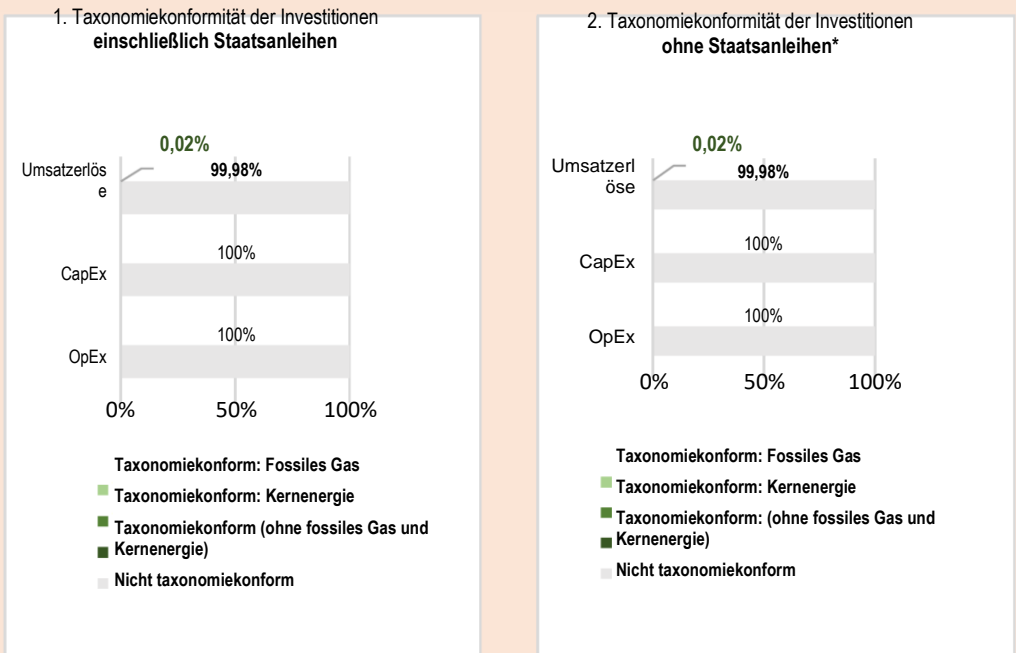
1. Taxonomiekonformität der Investitionen
**einschließlich Staatsanleihen**

0,02%

Umsatzerlöse

99,98%

CapEx

100%

OpEx

100%

0%
50%
100%

Taxonomiekonform: Fossiles Gas

Taxonomiekonform: Kernenergie

Taxonomiekonform (ohne fossiles Gas und Kernenergie)

Nicht taxonomiekonform

2. Taxonomiekonformität der Investitionen
**ohne Staatsanleihen\***

0,02%

Umsatzerlöse

99,98%

CapEx

100%

OpEx

100%

0%
50%
100%

Taxonomiekonform: Fossiles Gas

Taxonomiekonform: Kernenergie

Taxonomiekonform: (ohne fossiles Gas und Kernenergie)

Nicht taxonomiekonform